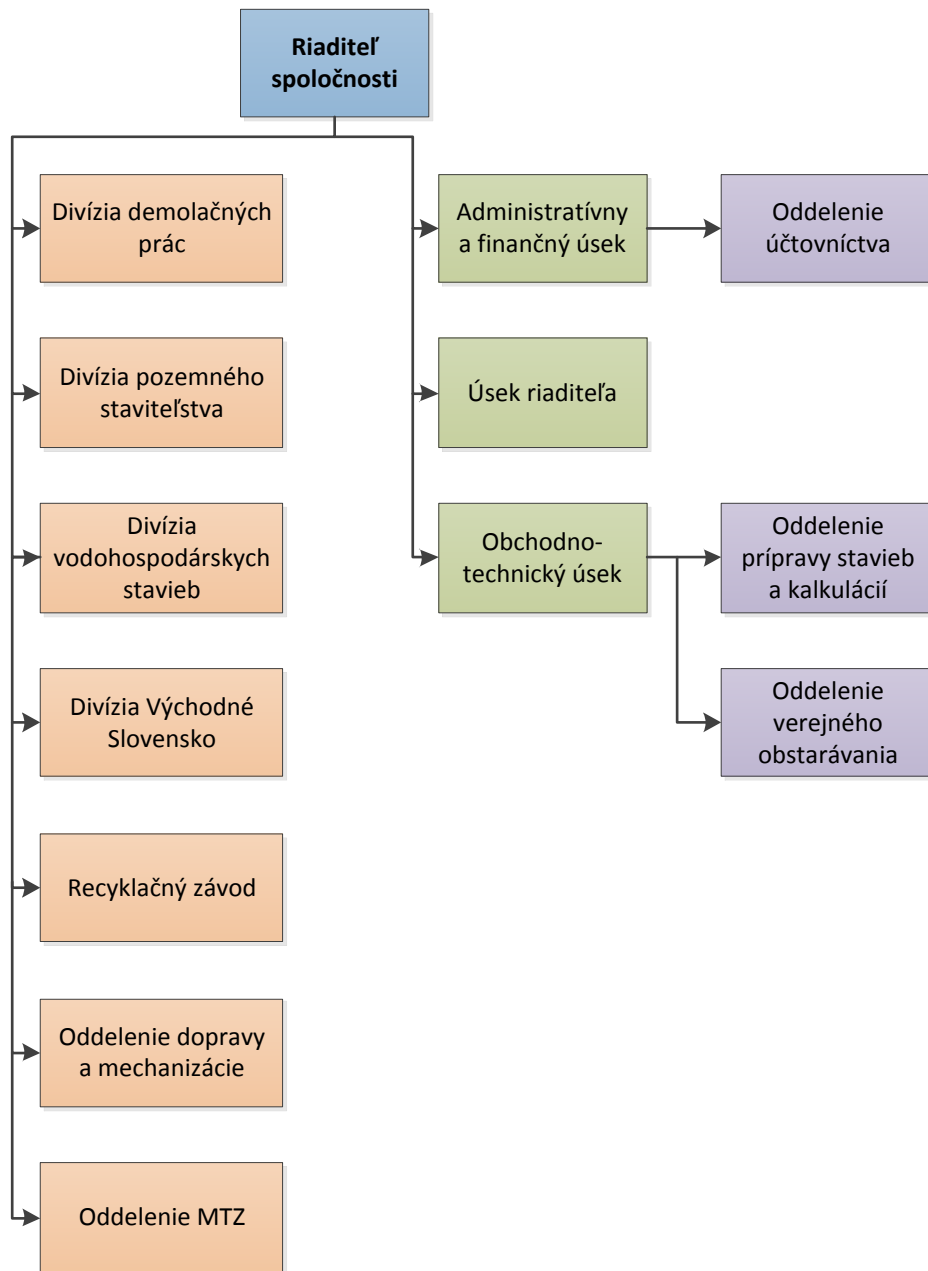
Riaditeľ spoločnosti

Divízia demolačných prác

Divízia pozemného staviteľstva

Divízia vodohospodárskych stavieb

Divízia Východné Slovensko

Recyklačný závod

Oddelenie dopravy a mechanizácie

Oddelenie MTZ

Administratívny a finančný úsek

Oddelenie účtovníctva

Úsek riaditeľa

Obchodno-technický úsek

Oddelenie prípravy stavieb a kalkulácií

Oddelenie verejného obstarávania